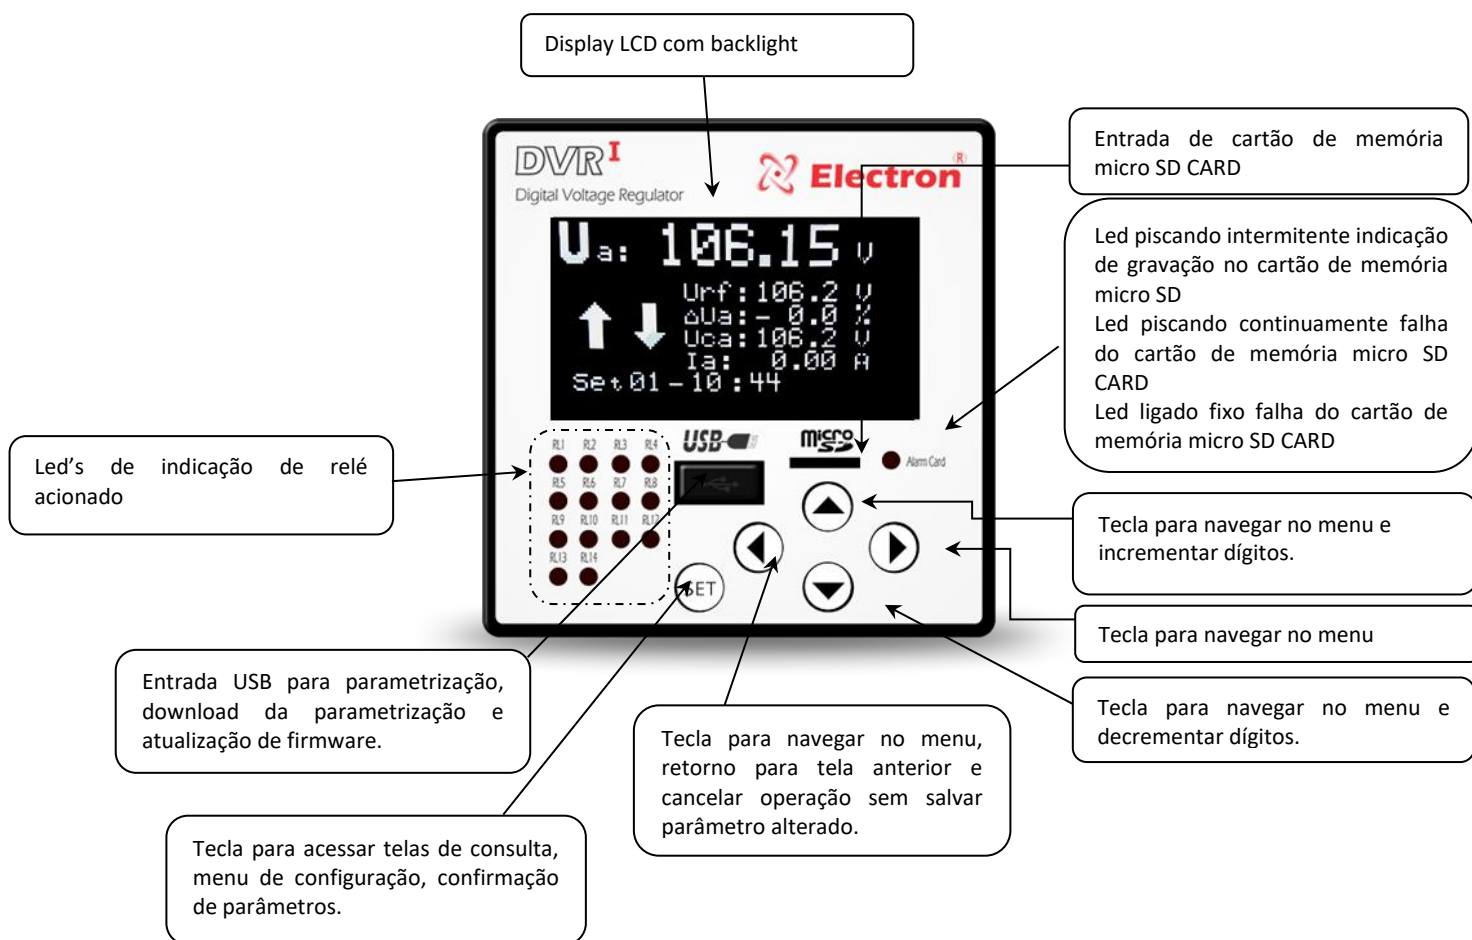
Display LCD com backlight

DVR$^{I}$
Digital Voltage Regulator

Electron ®

Ua: 106.15 V
Urf:106.2 V
ΔUa:- 0.0 %
Uca:106.2 V
Ia: 0.00 A
Set01-10:44

RL1 RL2 RL3 RL4
RL5 RL6 RL7 RL8
RL9 RL10 RL11 RL12
RL13 RL14

USB
micro SD
Alarm Card
SET

Entrada de cartão de memória micro SD CARD

Led piscando intermitente indicação de gravação no cartão de memória micro SD
Led piscando continuamente falha do cartão de memória micro SD CARD
Led ligado fixo falha do cartão de memória micro SD CARD

Led’s de indicação de relé acionado

Tecla para navegar no menu e incrementar dígitos.

Tecla para navegar no menu

Tecla para navegar no menu e decrementar dígitos.

Entrada USB para parametrização, download da parametrização e atualização de firmware.

Tecla para navegar no menu, retorno para tela anterior e cancelar operação sem salvar parâmetro alterado.

Tecla para acessar telas de consulta, menu de configuração, confirmação de parâmetros.